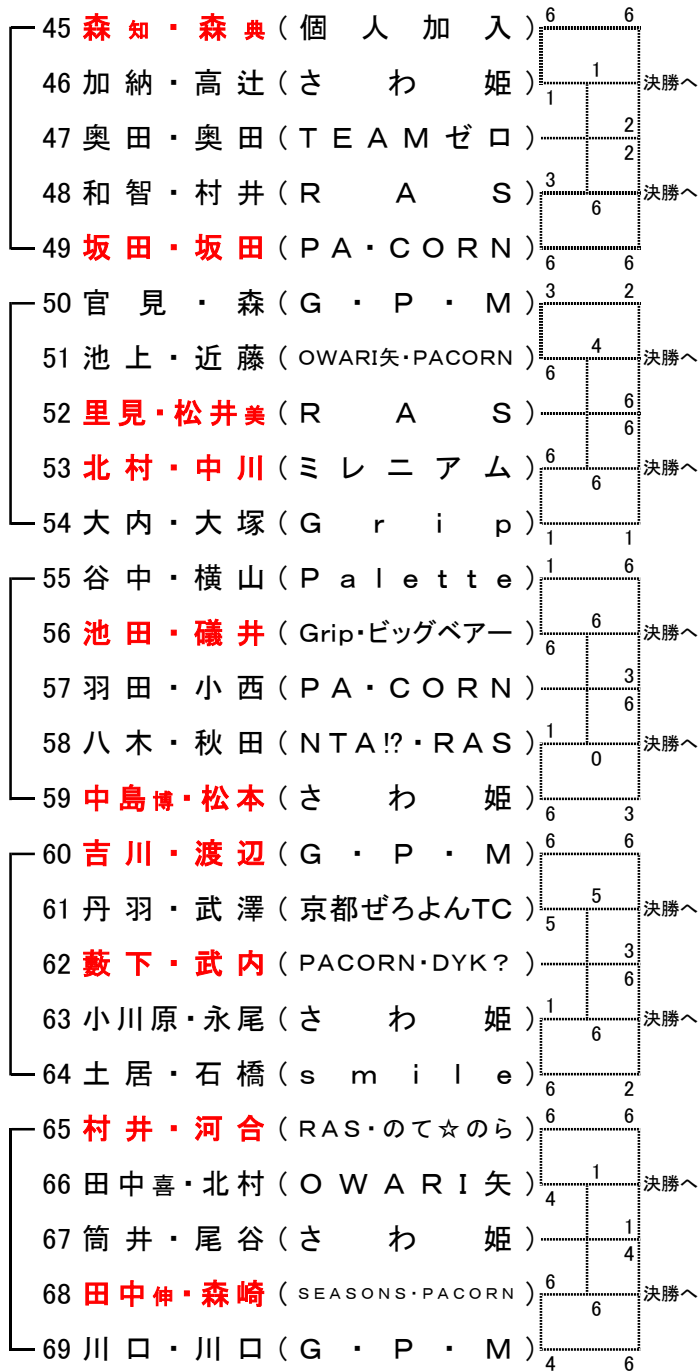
45 森知・森典(個人加入)
46 加納・高辻(さわ姫)
47 奥田・奥田(TEAMゼロ)
48 和智・村井(RAS)
49 坂田・坂田(PA・CORN)

6 6
1 1
2 2
3 6
6 6
決勝へ
決勝へ

50 官見・森(G・P・M)
51 池上・近藤(OWARI矢・PACORN)
52 里見・松井美(RAS)
53 北村・中川(ミレニアム)
54 大内・大塚(Grip)

3 2
4 6
6 6
6 6
1 1
決勝へ
決勝へ

55 谷中・横山(Palette)
56 池田・礒井(Grip・ビッグベアー)
57 羽田・小西(PA・CORN)
58 八木・秋田(NTA!?・RAS)
59 中島博・松本(さわ姫)

1 6
6 6
3 6
1 0
6 3
決勝へ
決勝へ

60 吉川・渡辺(G・P・M)
61 丹羽・武澤(京都ぜろよんTC)
62 藪下・武内(PACORN・DYK?)
63 小川原・永尾(さわ姫)
64 土居・石橋(smile)

6 6
5 5
3 6
1 6
6 2
決勝へ
決勝へ

65 村井・河合(RAS・のて☆のら)
66 田中喜・北村(OWARI矢)
67 筒井・尾谷(さわ姫)
68 田中伸・森崎(SEASONS・PACORN)
69 川口・川口(G・P・M)

6 6
1 4
1 4
6 6
4 6
決勝へ
決勝へ